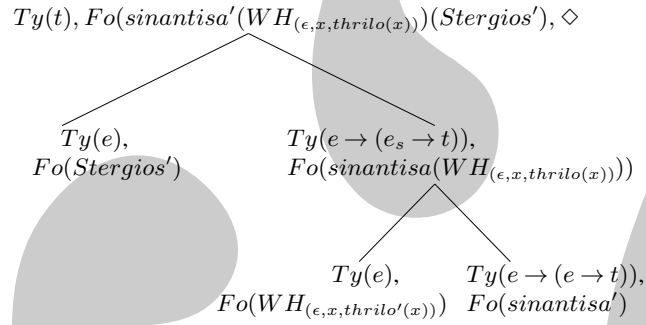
$Ty(t), Fo(sinantisa'(WH_{(\epsilon,x,thrilo(x))})(Stergios'), \diamond$

$Ty(e),$
$Fo(Stergios')$

$Ty(e \rightarrow (e_s \rightarrow t)),$
$Fo(sinantisa(WH_{(\epsilon,x,thrilo(x))}))$

$Ty(e),$
$Fo(WH_{(\epsilon,x,thrilo'(x))})$

$Ty(e \rightarrow (e \rightarrow t)),$
$Fo(sinantisa')$